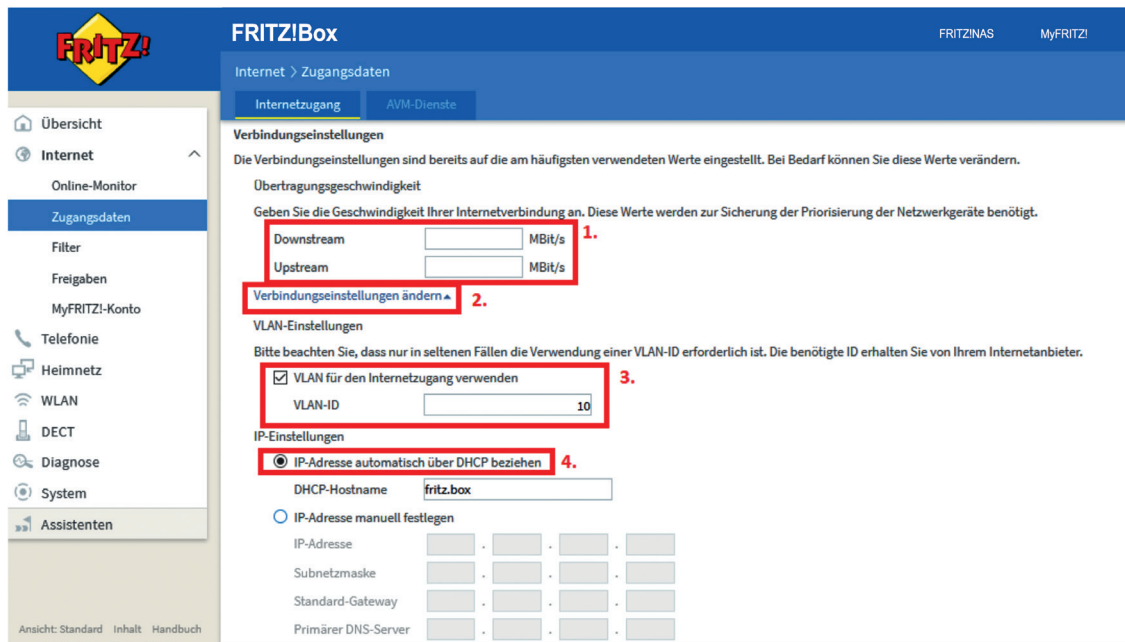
FRITZ!

FRITZ!Box

FRITZ!NAS MyFRITZ!

Internet > Zugangsdaten

Internetzugang AVM-Dienste

Übersicht
Internet
Online-Monitor
Zugangsdaten
Filter
Freigaben
MyFRITZ!-Konto
Telefonie
Heimnetz
WLAN
DECT
Diagnose
System
Assistenten

Ansicht: Standard Inhalt Handbuch

Verbindungseinstellungen

Die Verbindungseinstellungen sind bereits auf die am häufigsten verwendeten Werte eingestellt. Bei Bedarf können Sie diese Werte verändern.

Übertragungsgeschwindigkeit

Geben Sie die Geschwindigkeit Ihrer Internetverbindung an. Diese Werte werden zur Sicherung der Priorisierung der Netzwerkgeräte benötigt.

Downstream MBit/s 1.
Upstream MBit/s

Verbindungseinstellungen ändern 2.

VLAN-Einstellungen

Bitte beachten Sie, dass nur in seltenen Fällen die Verwendung einer VLAN-ID erforderlich ist. Die benötigte ID erhalten Sie von Ihrem Internetanbieter.

VLAN für den Internetzugang verwenden 3.
VLAN-ID 10

IP-Einstellungen

IP-Adresse automatisch über DHCP beziehen 4.
DHCP-Hostname fritz.box

IP-Adresse manuell festlegen
IP-Adresse
Subnetzmaske
Standard-Gateway
Primärer DNS-Server